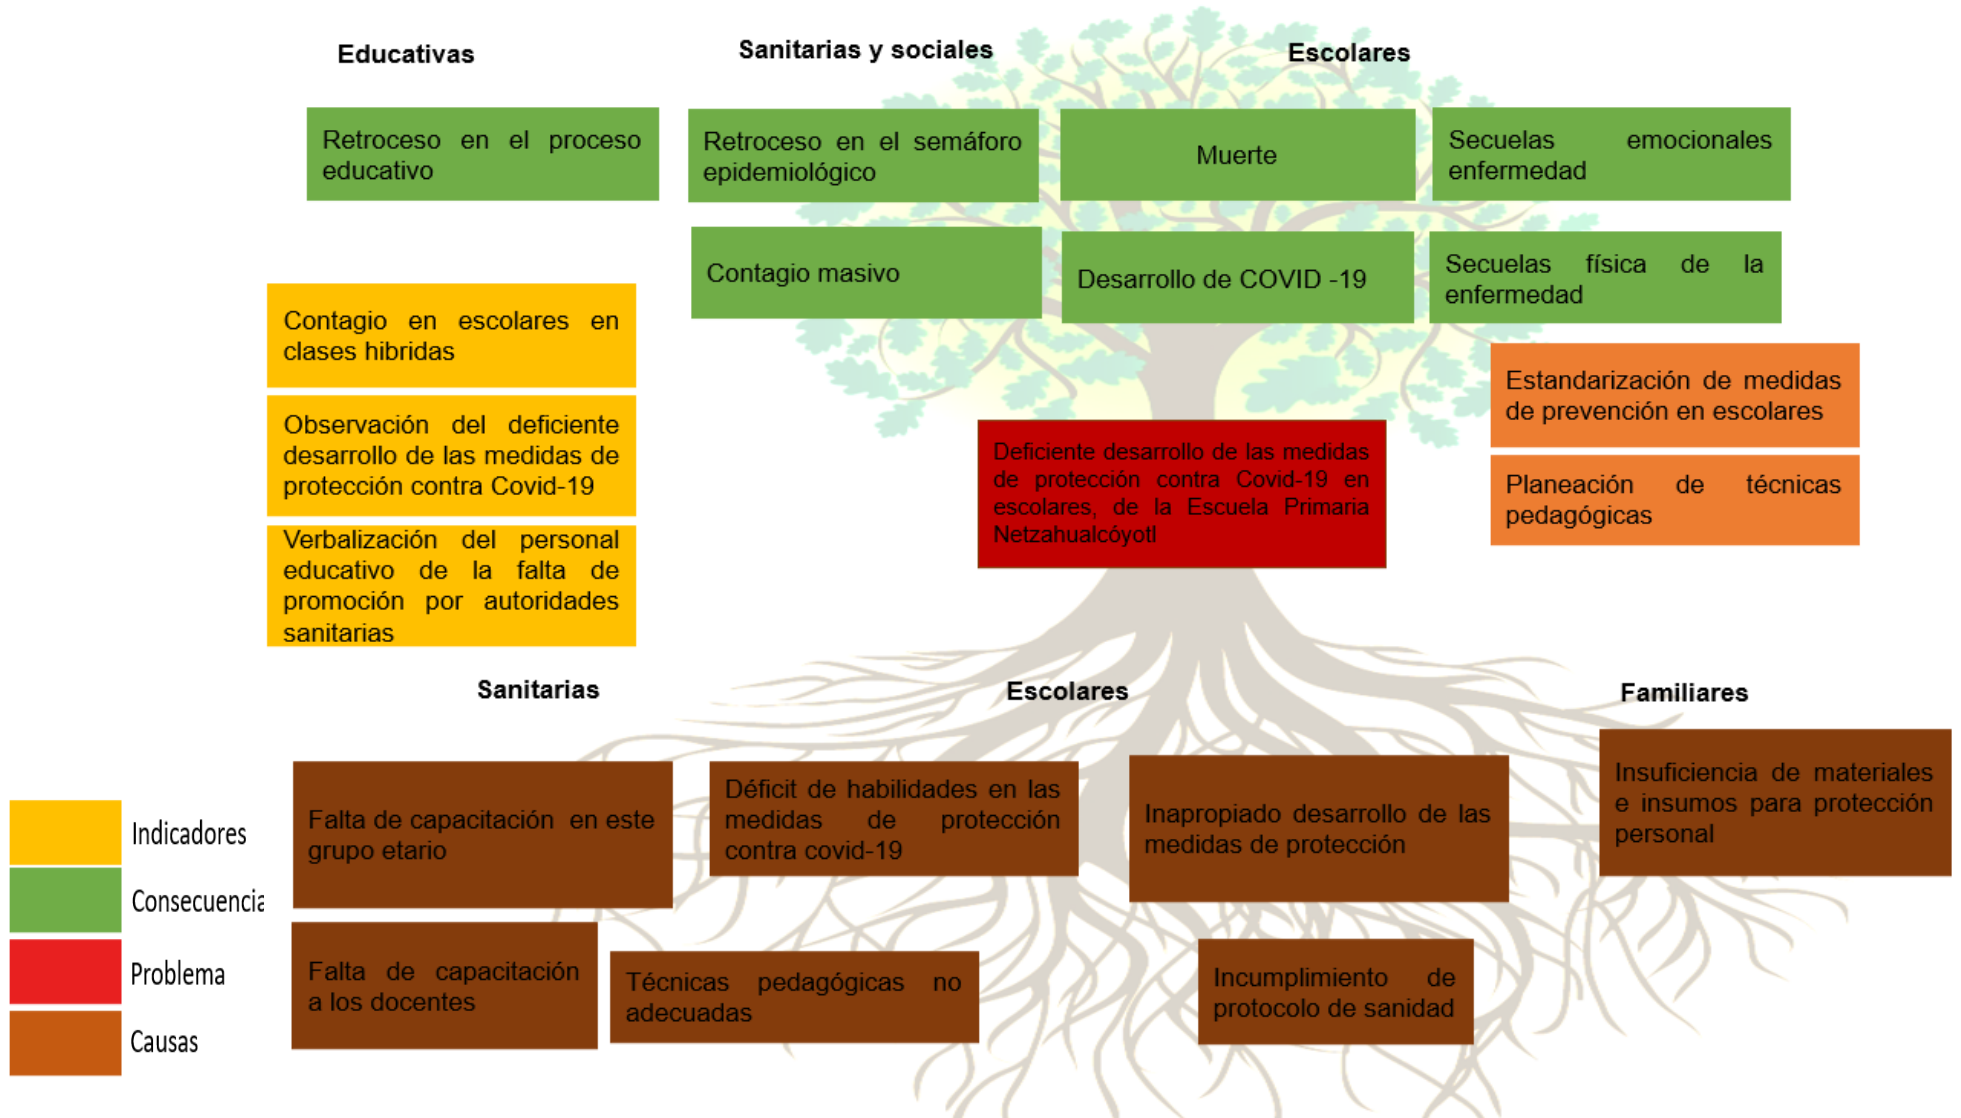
Educativas

Sanitarias y sociales

Escolares

Retroceso en el proceso educativo

Retroceso en el semáforo epidemiológico

Muerte

Secuelas emocionales enfermedad

Contagio masivo

Desarrollo de COVID -19

Secuelas física de la enfermedad

Contagio en escolares en clases hibridas

Observación del deficiente desarrollo de las medidas de protección contra Covid-19

Verbalización del personal educativo de la falta de promoción por autoridades sanitarias

Estandarización de medidas de prevención en escolares

Planeación de técnicas pedagógicas

Deficiente desarrollo de las medidas de protección contra Covid-19 en escolares, de la Escuela Primaria Netzahualcóyotl

Sanitarias

Escolares

Familiares

Falta de capacitación en este grupo etario

Déficit de habilidades en las medidas de protección contra covid-19

Inapropiado desarrollo de las medidas de protección

Insuficiencia de materiales e insumos para protección personal

Falta de capacitación a los docentes

Técnicas pedagógicas no adecuadas

Incumplimiento de protocolo de sanidad

Indicadores

Consecuencia

Problema

Causas